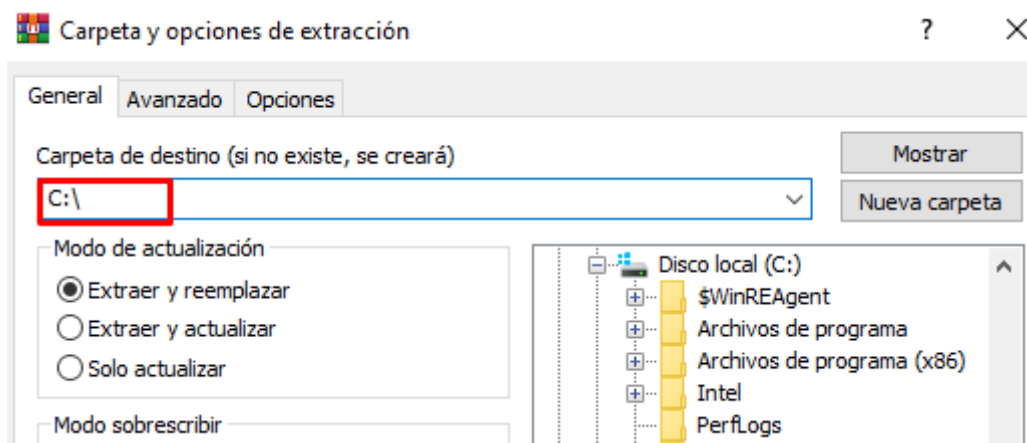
Carpeta y opciones de extracción

?

General

Avanzado

Opciones

Carpeta de destino (si no existe, se creará)

C:\

Mostrar

Nueva carpeta

Modo de actualización

Extraer y reemplazar

Extraer y actualizar

Solo actualizar

Modo sobrescribir

Disco local (C:)

$WinREAgent

Archivos de programa

Archivos de programa (x86)

Intel

PerfLogs